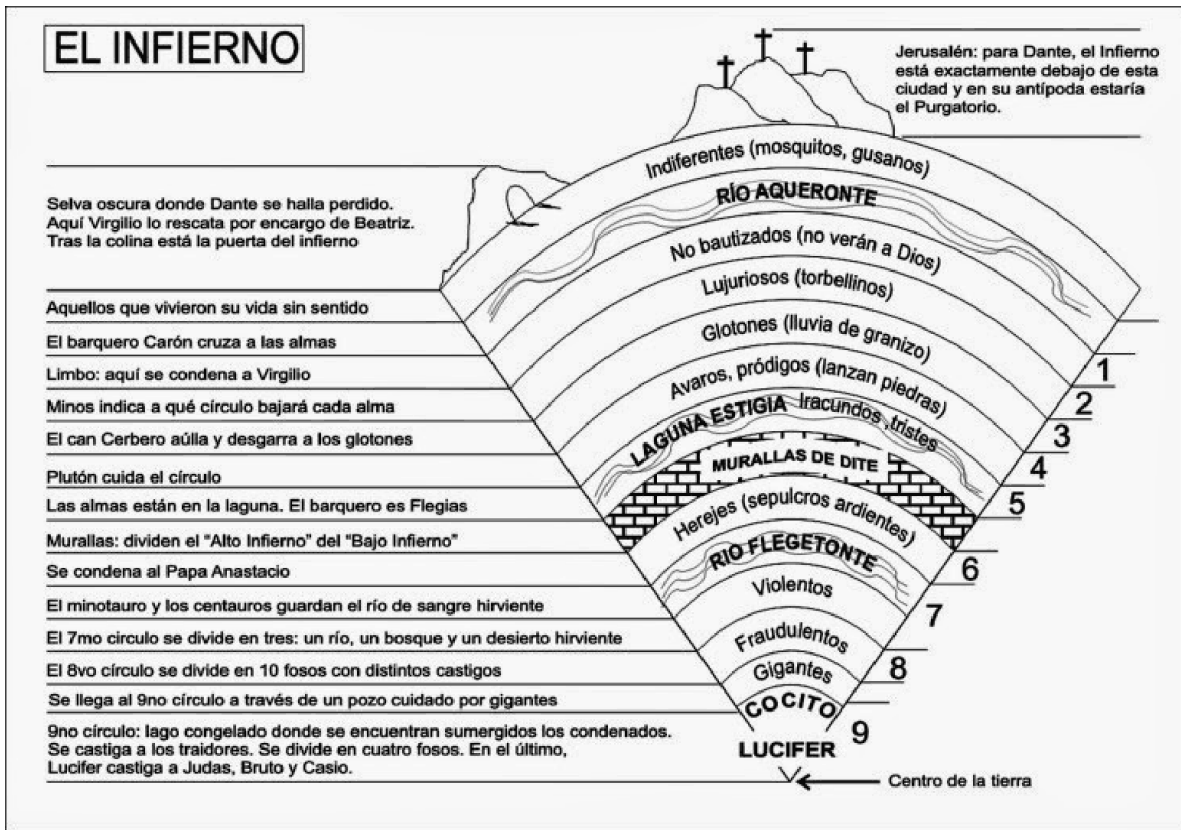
EL INFIERNO

Jerusalén: para Dante, el Infierno está exactamente debajo de esta ciudad y en su antípoda estaría el Purgatorio.

Selva oscura donde Dante se halla perdido. Aquí Virgilio lo rescata por encargo de Beatriz. Tras la colina está la puerta del infierno

Indiferentes (mosquitos, gusanos)
RÍO AQUERONTE
No bautizados (no verán a Dios)
Lujuriosos (torbellinos)
Glotones (lluvia de granizo)
Avaros, pródigos (lanzan piedras)
LAGUNA ESTIGIA Iracundos, tristes
MURALLAS DE DITE
Herejes (sepulcros ardientes)
RÍO FLEGETONTE
Violentos
Fraudulentos
Gigantes
COCITO
LUCIFER

Aquellos que vivieron su vida sin sentido
El barquero Carón cruza a las almas
Limbo: aquí se condena a Virgilio
Minos indica a qué círculo bajará cada alma
El can Cerbero aúlla y desgarra a los glotones
Plutón cuida el círculo
Las almas están en la laguna. El barquero es Flegias
Murallas: dividen el "Alto Infierno" del "Bajo Infierno"
Se condena al Papa Anastacio
El minotauro y los centauros guardan el río de sangre hirviente
El 7mo circulo se divide en tres: un río, un bosque y un desierto hirviente
El 8vo círculo se divide en 10 fosos con distintos castigos
Se llega al 9no círculo a través de un pozo cuidado por gigantes
9no círculo: lago congelado donde se encuentran sumergidos los condenados. Se castiga a los traidores. Se divide en cuatro fosos. En el último, Lucifer castiga a Judas, Bruto y Casio.

1
2
3
4
5
6
7
8
9

Centro de la tierra